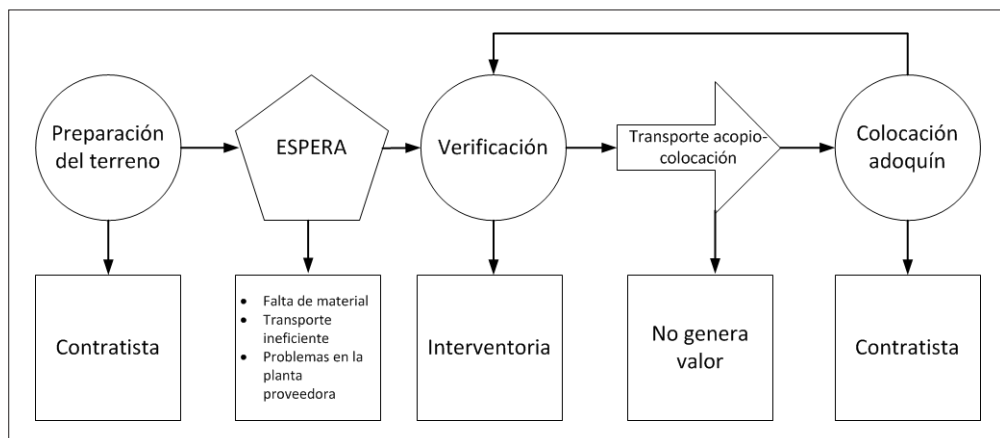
Preparación del terreno

ESPERA

Verificación

Transporte acopio-colocación

Colocación adoquín

Contratista

- Falta de material
- Transporte ineficiente
- Problemas en la planta proveedora

Interventoria

No genera valor

Contratista